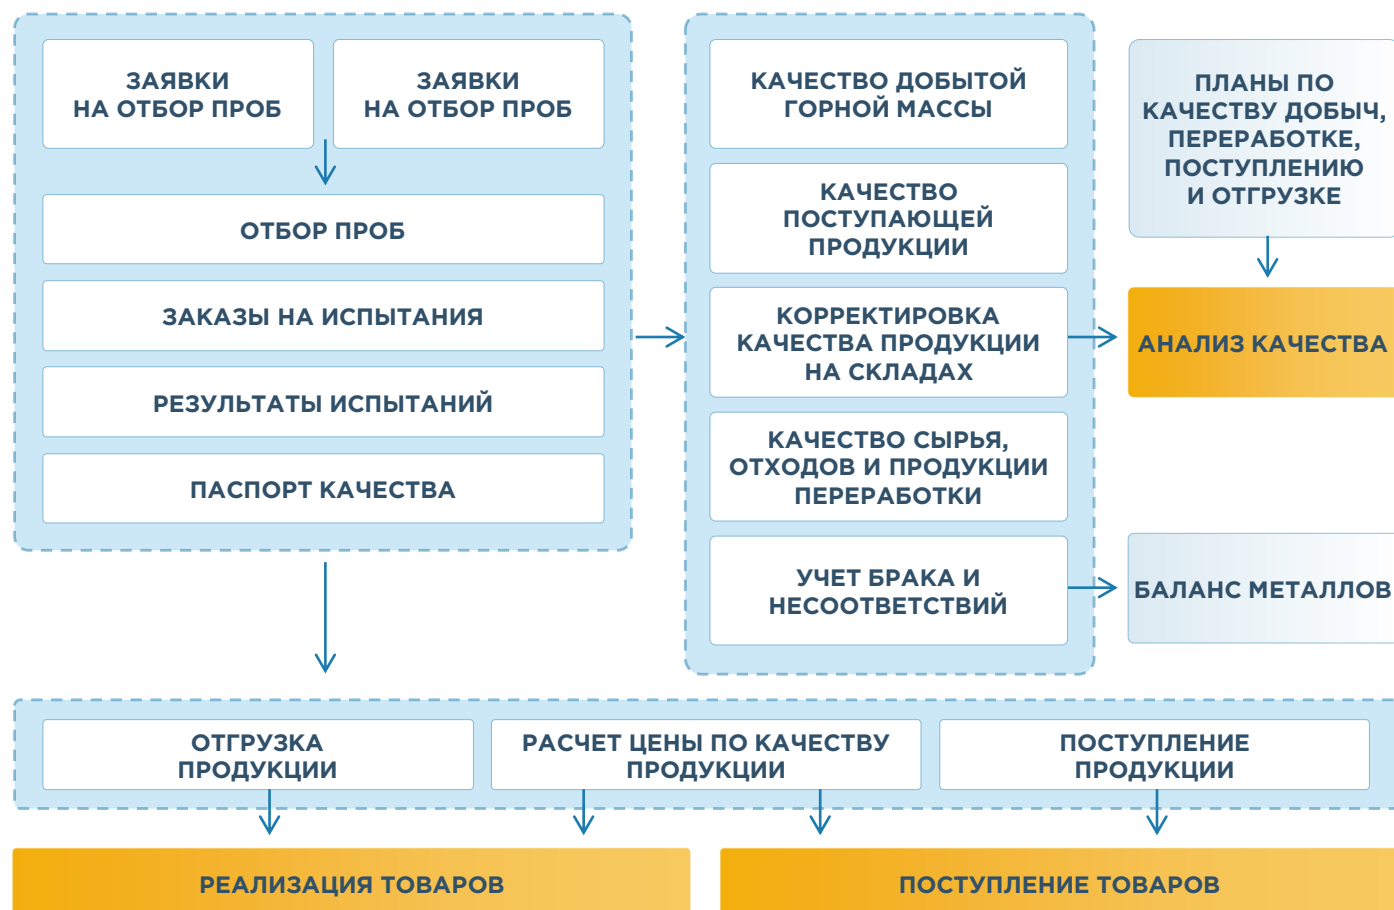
ЗАЯВКИ НА ОТБОР ПРОБ

ЗАЯВКИ НА ОТБОР ПРОБ

ОТБОР ПРОБ

ЗАКАЗЫ НА ИСПЫТАНИЯ

РЕЗУЛЬТАТЫ ИСПЫТАНИЙ

ПАСПОРТ КАЧЕСТВА

КАЧЕСТВО ДОБЫТОЙ ГОРНОЙ МАССЫ

КАЧЕСТВО ПОСТУПАЮЩЕЙ ПРОДУКЦИИ

КОРРЕКТИРОВКА КАЧЕСТВА ПРОДУКЦИИ НА СКЛАДАХ

КАЧЕСТВО СЫРЬЯ, ОТХОДОВ И ПРОДУКЦИИ ПЕРЕРАБОТКИ

УЧЕТ БРАКА И НЕСООТВЕТСТВИЙ

ПЛАНЫ ПО КАЧЕСТВУ ДОБЫЧ, ПЕРЕРАБОТКЕ, ПОСТУПЛЕНИЮ И ОТГРУЗКЕ

АНАЛИЗ КАЧЕСТВА

БАЛАНС МЕТАЛЛОВ

ОТГРУЗКА ПРОДУКЦИИ

РАСЧЕТ ЦЕНЫ ПО КАЧЕСТВУ ПРОДУКЦИИ

ПОСТУПЛЕНИЕ ПРОДУКЦИИ

РЕАЛИЗАЦИЯ ТОВАРОВ

ПОСТУПЛЕНИЕ ТОВАРОВ